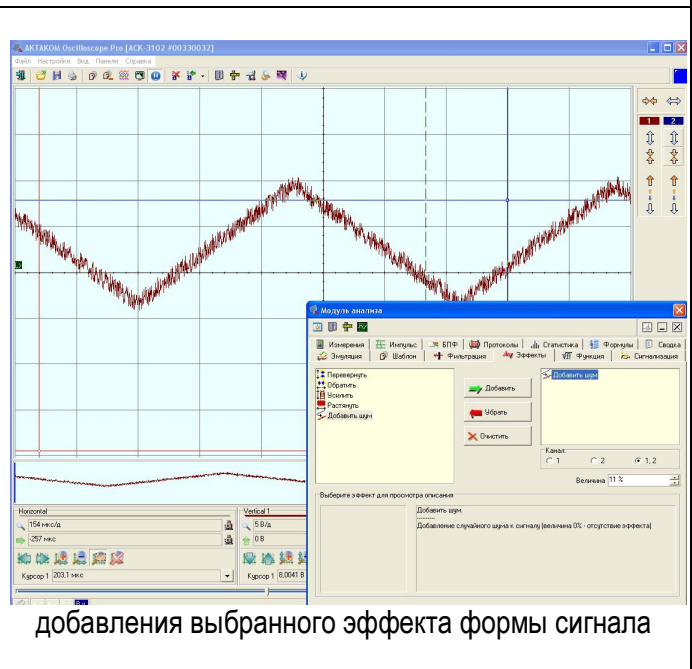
AKTAKOM Oscilloscope Pro [ACK-3102 #00330032]
Файл Настройки Вид Панели Справка

1 2

Модуль анализа
Измерения | Импульс | БПФ | Протоколы | Статистика | Формулы | Сводка
Эмуляция | Шаблон | Фильтрация | Эффекты | Функция | Сигнализация

Перевернуть
Обратить
Усилить
Растянуть
Добавить шум

Добавить
Убрать
Очистить

Добавить шум

Канал:
1 2 1, 2

Величина 11 %

Выберите эффект для просмотра описания
Добавить шум.
Добавление случайного шума к сигналу (величина 0% - отсутствие эффекта)

Horizontal
154 мкс/д
-257 мкс
Курсор 1 203,1 мкс

Vertical 1
5 В/д
0 В
Курсор 1 8,0041 В

добавления выбранного эффекта формы сигнала